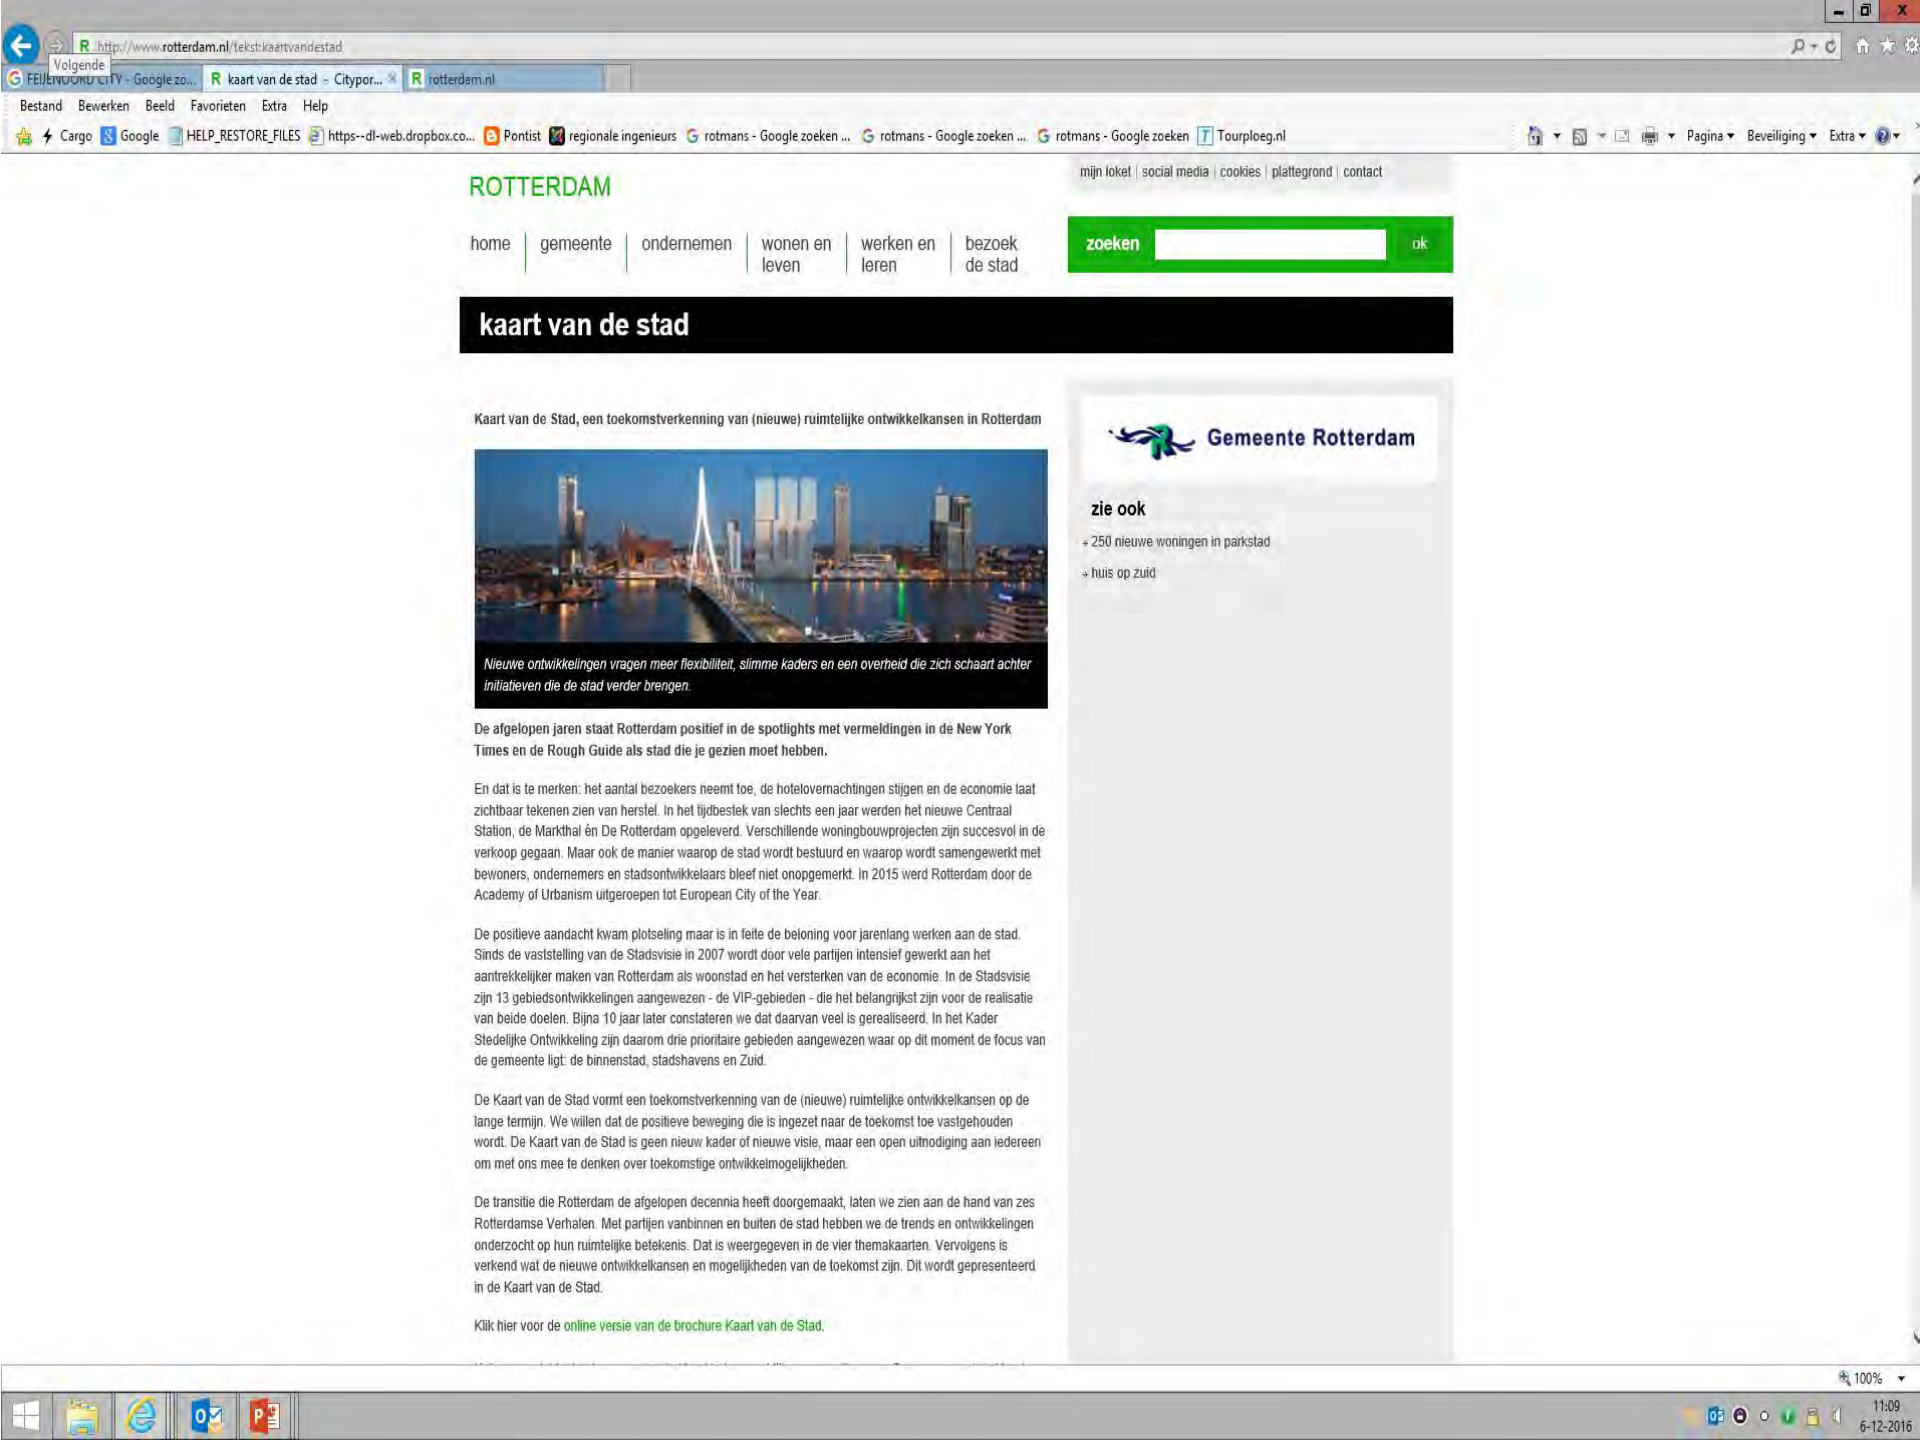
http://www.rotterdam.nl/tekst:kaartvandestad

Volgende

FEIJENOORD CITY - Google zo... | kaart van de stad - Citypor... | rotterdam.nl

Bestand Bewerken Beeld Favorieten Extra Help

Cargo Google HELP_RESTORE_FILES https--dl-web.dropbox.co... Pontist regionale ingenieurs rotmans - Google zoeken ... rotmans - Google zoeken ... rotmans - Google zoeken Tourploeg.nl

Pagina Beveiliging Extra

mijn loket | social media | cookies | plattegrond | contact

ROTTERDAM

home | gemeente | ondernemen | wonen en leven | werken en leren | bezoek de stad

zoeken ok

kaart van de stad

Kaart van de Stad, een toekomstverkenning van (nieuwe) ruimtelijke ontwikkelkansen in Rotterdam

Nieuwe ontwikkelingen vragen meer flexibiliteit, slimme kaders en een overheid die zich schaart achter initiatieven die de stad verder brengen.

De afgelopen jaren staat Rotterdam positief in de spotlights met vermeldingen in de New York Times en de Rough Guide als stad die je gezien moet hebben.

En dat is te merken: het aantal bezoekers neemt toe, de hotelovernachtingen stijgen en de economie laat zichtbaar tekenen zien van herstel. In het tijdbestek van slechts een jaar werden het nieuwe Centraal Station, de Markthal én De Rotterdam opgeleverd. Verschillende woningbouwprojecten zijn succesvol in de verkoop gegaan. Maar ook de manier waarop de stad wordt bestuurd en waarop wordt samengewerkt met bewoners, ondernemers en stadsontwikkelaars bleef niet onopgemerkt. In 2015 werd Rotterdam door de Academy of Urbanism uitgeroepen tot European City of the Year.

De positieve aandacht kwam plotseling maar is in feite de beloning voor jarenlang werken aan de stad. Sinds de vaststelling van de Stadsvisie in 2007 wordt door vele partijen intensief gewerkt aan het aantrekkelijker maken van Rotterdam als woonstad en het versterken van de economie. In de Stadsvisie zijn 13 gebiedsontwikkelingen aangewezen - de VIP-gebieden - die het belangrijkst zijn voor de realisatie van beide doelen. Bijna 10 jaar later constateren we dat daarvan veel is gerealiseerd. In het Kader Stedelijke Ontwikkeling zijn daarom drie prioritaire gebieden aangewezen waar op dit moment de focus van de gemeente ligt: de binnenstad, stadshavens en Zuid.

De Kaart van de Stad vormt een toekomstverkenning van de (nieuwe) ruimtelijke ontwikkelkansen op de lange termijn. We willen dat de positieve beweging die is ingezet naar de toekomst toe vastgehouden wordt. De Kaart van de Stad is geen nieuw kader of nieuwe visie, maar een open uitnodiging aan iedereen om met ons mee te denken over toekomstige ontwikkelmogelijkheden.

De transitie die Rotterdam de afgelopen decennia heeft doorgemaakt, laten we zien aan de hand van zes Rotterdamse Verhalen. Met partijen vanbinnen en buiten de stad hebben we de trends en ontwikkelingen onderzocht op hun ruimtelijke betekenis. Dat is weergegeven in de vier themakaarten. Vervolgens is verkend wat de nieuwe ontwikkelkansen en mogelijkheden van de toekomst zijn. Dit wordt gepresenteerd in de Kaart van de Stad.

Klik hier voor de online versie van de brochure Kaart van de Stad.

Gemeente Rotterdam

zie ook

» 250 nieuwe woningen in parkstad

» huis op zuid

100%

11:09
6-12-2016